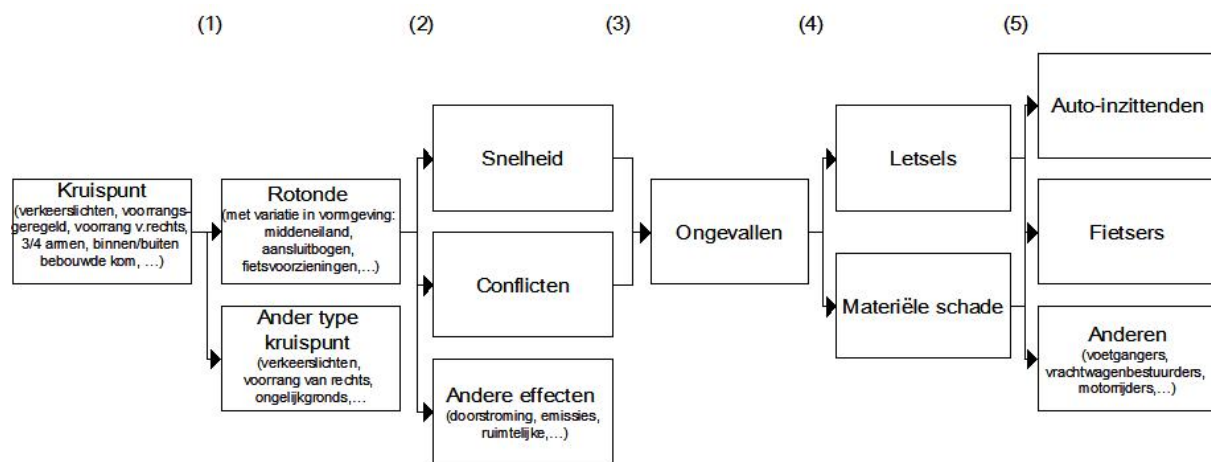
(1)

(2)

(3)

(4)

(5)

Kruispunt
(verkeerslichten, voorrangsgeregeld, voorrang v.rechts, 3/4 armen, binnen/buiten bebouwde kom, …)

Rotonde
(met variatie in vormgeving: middeneiland, aansluitbogen, fietsvoorzieningen,…)

Ander type kruispunt
(verkeerslichten, voorrang van rechts, ongelijkgronds,…

Snelheid

Conflicten

Andere effecten
(doorstroming, emissies, ruimtelijke,…)

Ongevallen

Letsels

Materiële schade

Auto-inzittenden

Fietsers

Anderen
(voetgangers, vrachtwagenbestuurders, motorrijders,…)